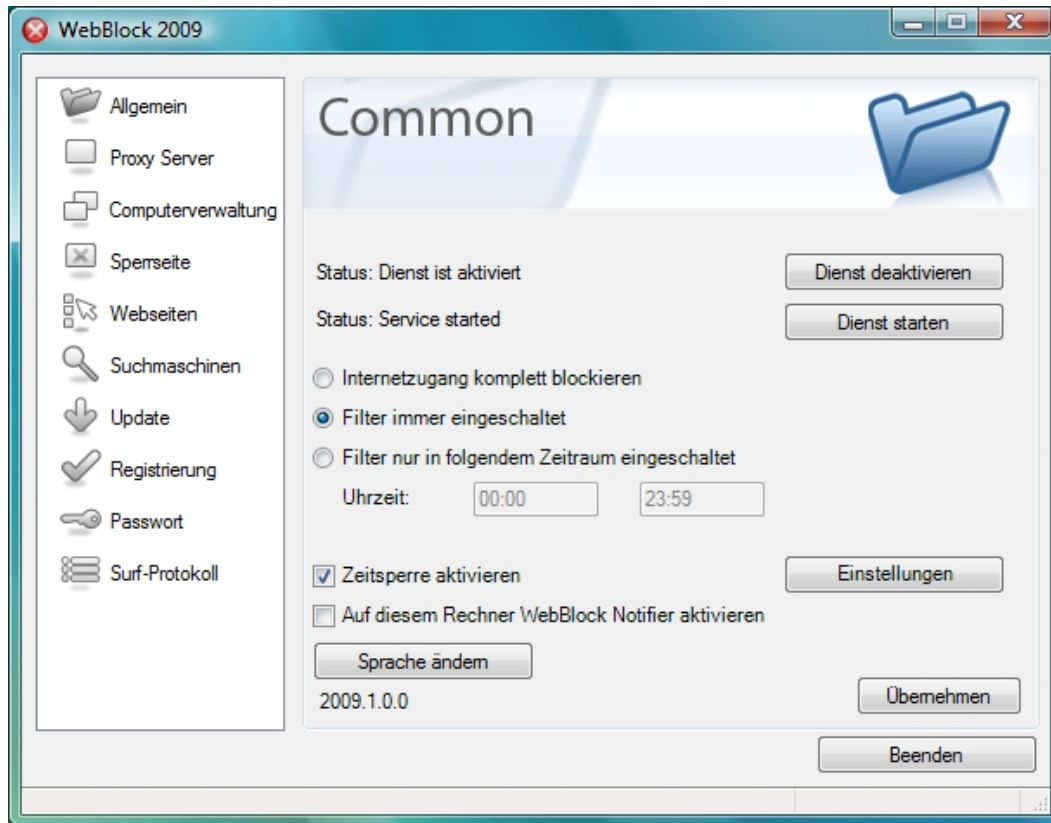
WebBlock 2009

Allgemein
Proxy Server
Computerverwaltung
Sperrseite
Webseiten
Suchmaschinen
Update
Registrierung
Passwort
Surf-Protokoll

Common

Status: Dienst ist aktiviert
Dienst deaktivieren
Status: Service started
Dienst starten

Internetzugang komplett blockieren
Filter immer eingeschaltet
Filter nur in folgendem Zeitraum eingeschaltet
Uhrzeit: 00:00 23:59

Zeitsperre aktivieren
Einstellungen
Auf diesem Rechner WebBlock Notifier aktivieren
Sprache ändern
2009.1.0.0
Übernehmen
Beenden